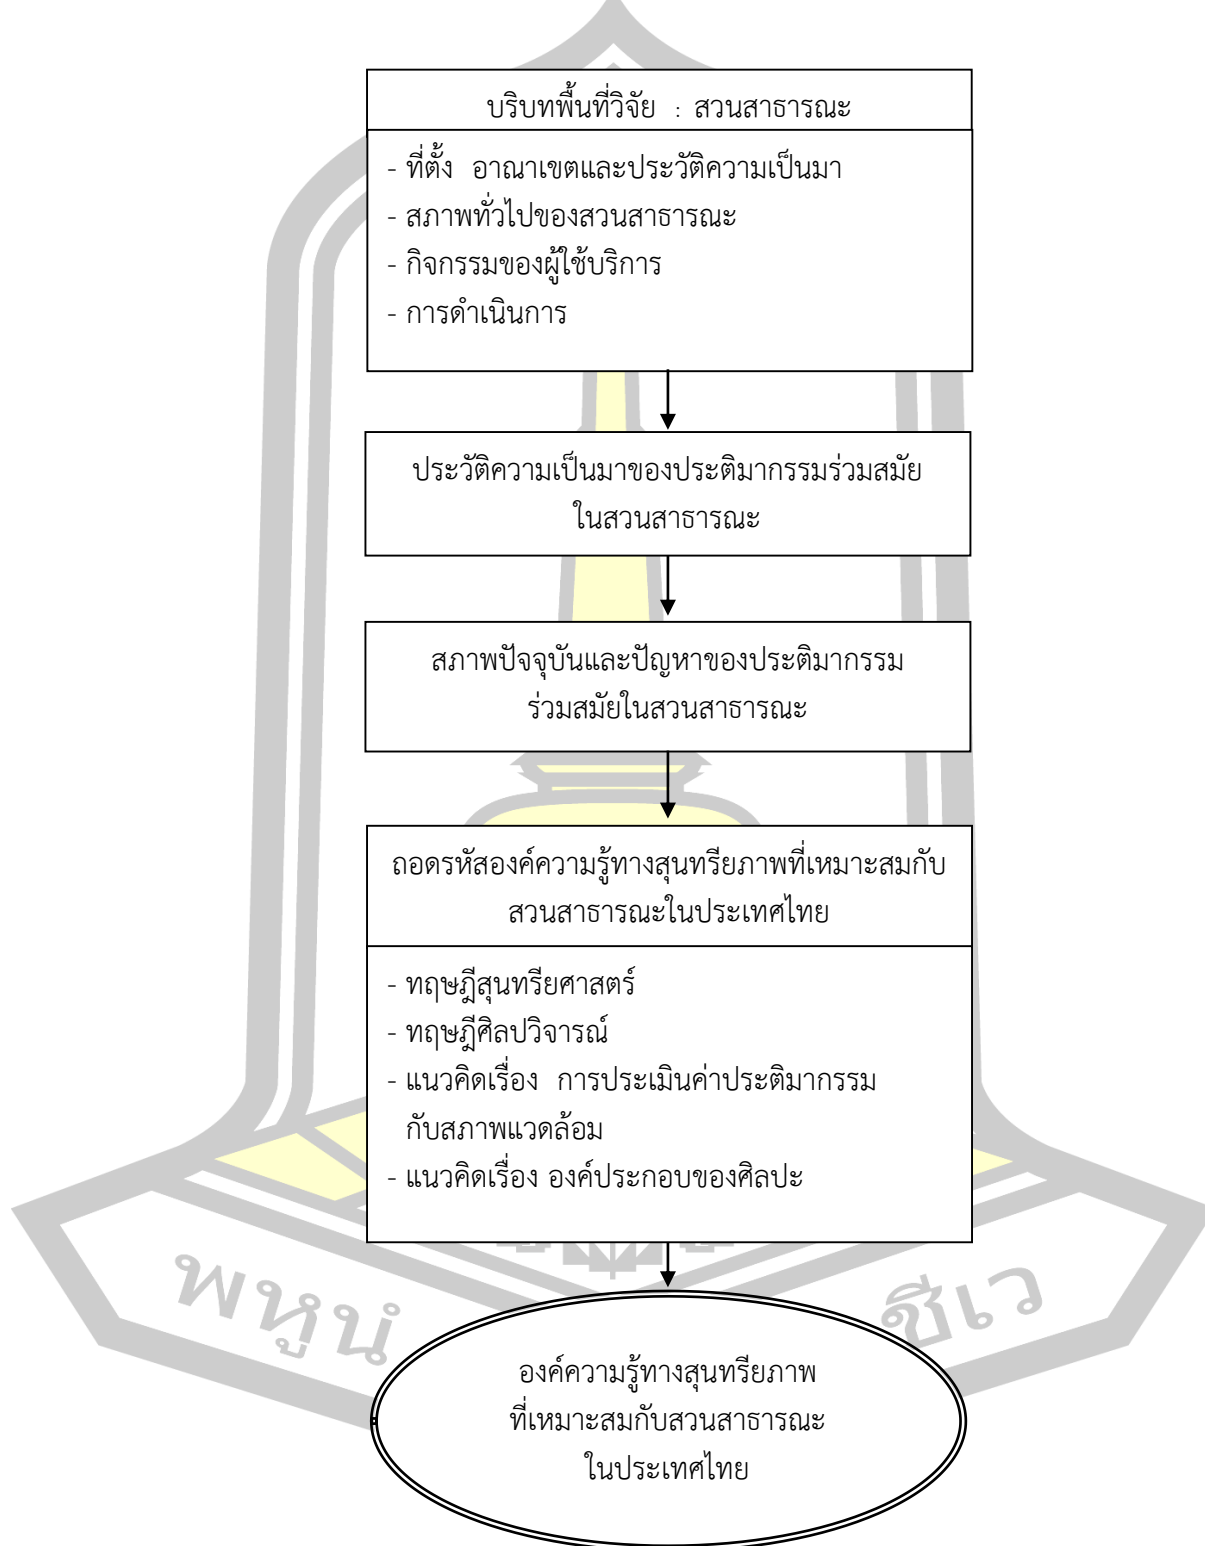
บริบทพื้นที่วิจัย : สวนสาธารณะ

- ที่ตั้ง อาณาเขตและประวัติความเป็นมา
- สภาพทั่วไปของสวนสาธารณะ
- กิจกรรมของผู้ใช้บริการ
- การดำเนินการ

ประวัติความเป็นมาของประติมากรรมร่วมสมัย ในสวนสาธารณะ

สภาพปัจจุบันและปัญหาของประติมากรรมร่วมสมัยในสวนสาธารณะ

ถอดรหัสองค์ความรู้ทางสุนทรียภาพที่เหมาะสมกับสวนสาธารณะในประเทศไทย

- ทฤษฎีสุนทรียศาสตร์
- ทฤษฎีศิลปวิจารณ์
- แนวคิดเรื่อง การประเมินค่าประติมากรรมกับสภาพแวดล้อม
- แนวคิดเรื่อง องค์ประกอบของศิลปะ

พหุน ชีเว

องค์ความรู้ทางสุนทรียภาพ ที่เหมาะสมกับสวนสาธารณะ ในประเทศไทย